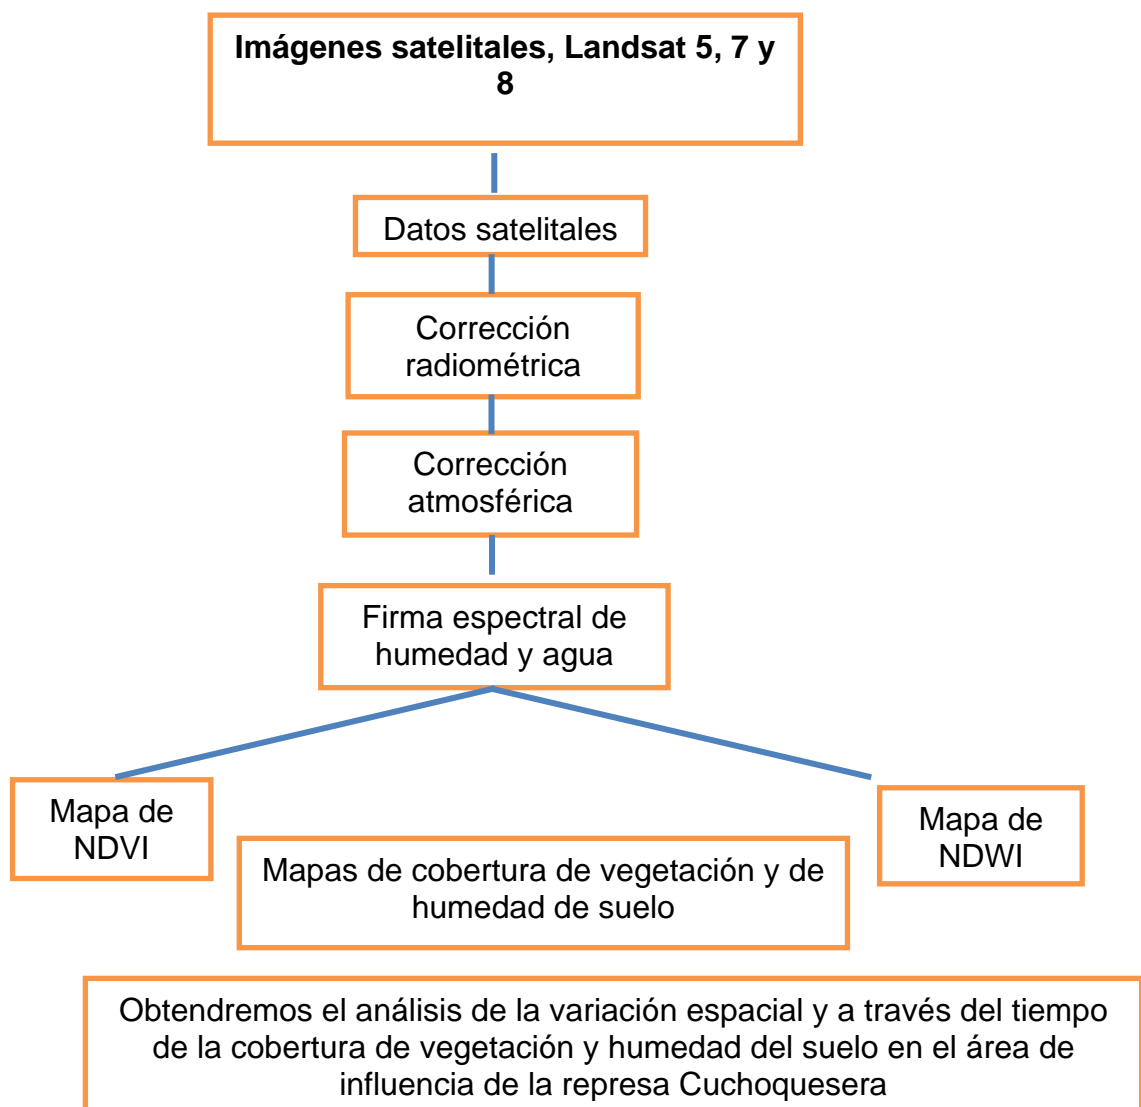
**Imágenes satelitales, Landsat 5, 7 y 8**

Datos satelitales

Corrección radiométrica

Corrección atmosférica

Firma espectral de humedad y agua

Mapa de NDVI

Mapa de NDWI

Mapas de cobertura de vegetación y de humedad de suelo

Obtendremos el análisis de la variación espacial y a través del tiempo de la cobertura de vegetación y humedad del suelo en el área de influencia de la represa Cuchoquesera